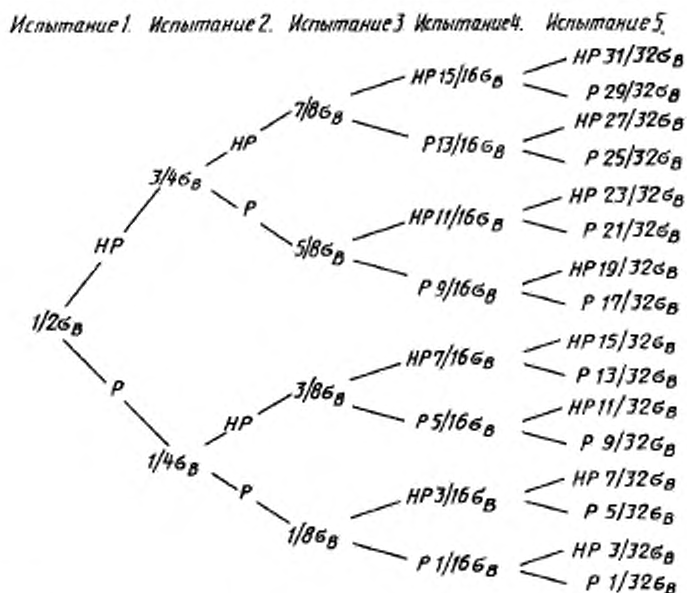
Испытание 1. Испытание 2. Испытание 3. Испытание 4. Испытание 5.

$1/2\sigma_B$
НР
Р
$3/4\sigma_B$
$1/4\sigma_B$
НР
Р
НР
Р
$7/8\sigma_B$
$5/8\sigma_B$
$3/8\sigma_B$
$1/8\sigma_B$
НР $15/16\sigma_B$
Р $13/16\sigma_B$
НР $11/16\sigma_B$
Р $9/16\sigma_B$
НР $7/16\sigma_B$
Р $5/16\sigma_B$
НР $3/16\sigma_B$
Р $1/16\sigma_B$
НР $31/32\sigma_B$
Р $29/32\sigma_B$
НР $27/32\sigma_B$
Р $25/32\sigma_B$
НР $23/32\sigma_B$
Р $21/32\sigma_B$
НР $19/32\sigma_B$
Р $17/32\sigma_B$
НР $15/32\sigma_B$
Р $13/32\sigma_B$
НР $11/32\sigma_B$
Р $9/32\sigma_B$
НР $7/32\sigma_B$
Р $5/32\sigma_B$
НР $3/32\sigma_B$
Р $1/32\sigma_B$